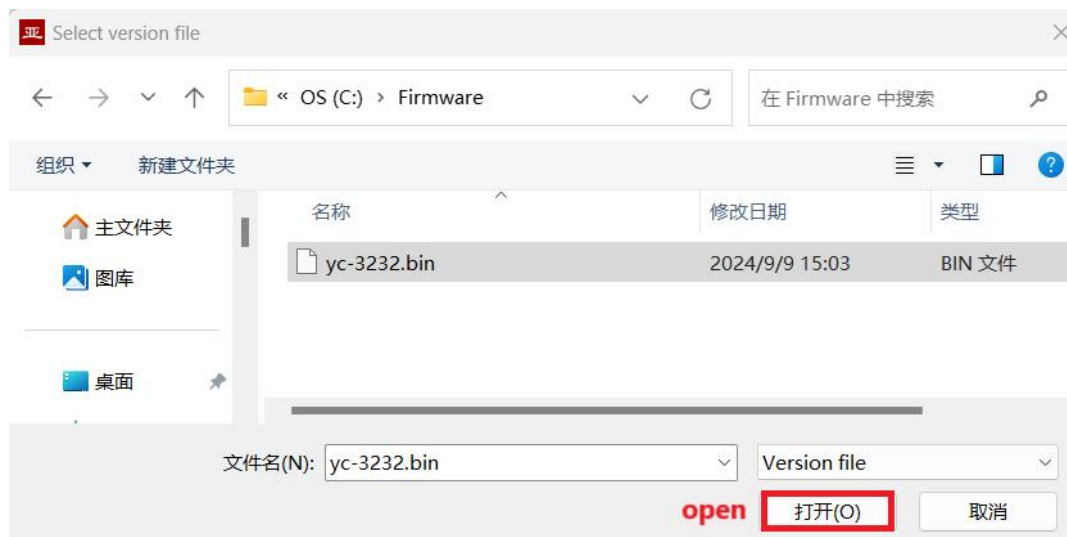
亚 Select version file

« OS (C:) › Firmware

在 Firmware 中搜索

组织 ▾ 新建文件夹

主文件夹
图库
桌面

| 名称 | 修改日期 | 类型 |
|---|---|---|
| yc-3232.bin | 2024/9/9 15:03 | BIN 文件 |

文件名(N): yc-3232.bin

Version file

open 打开(O) 取消